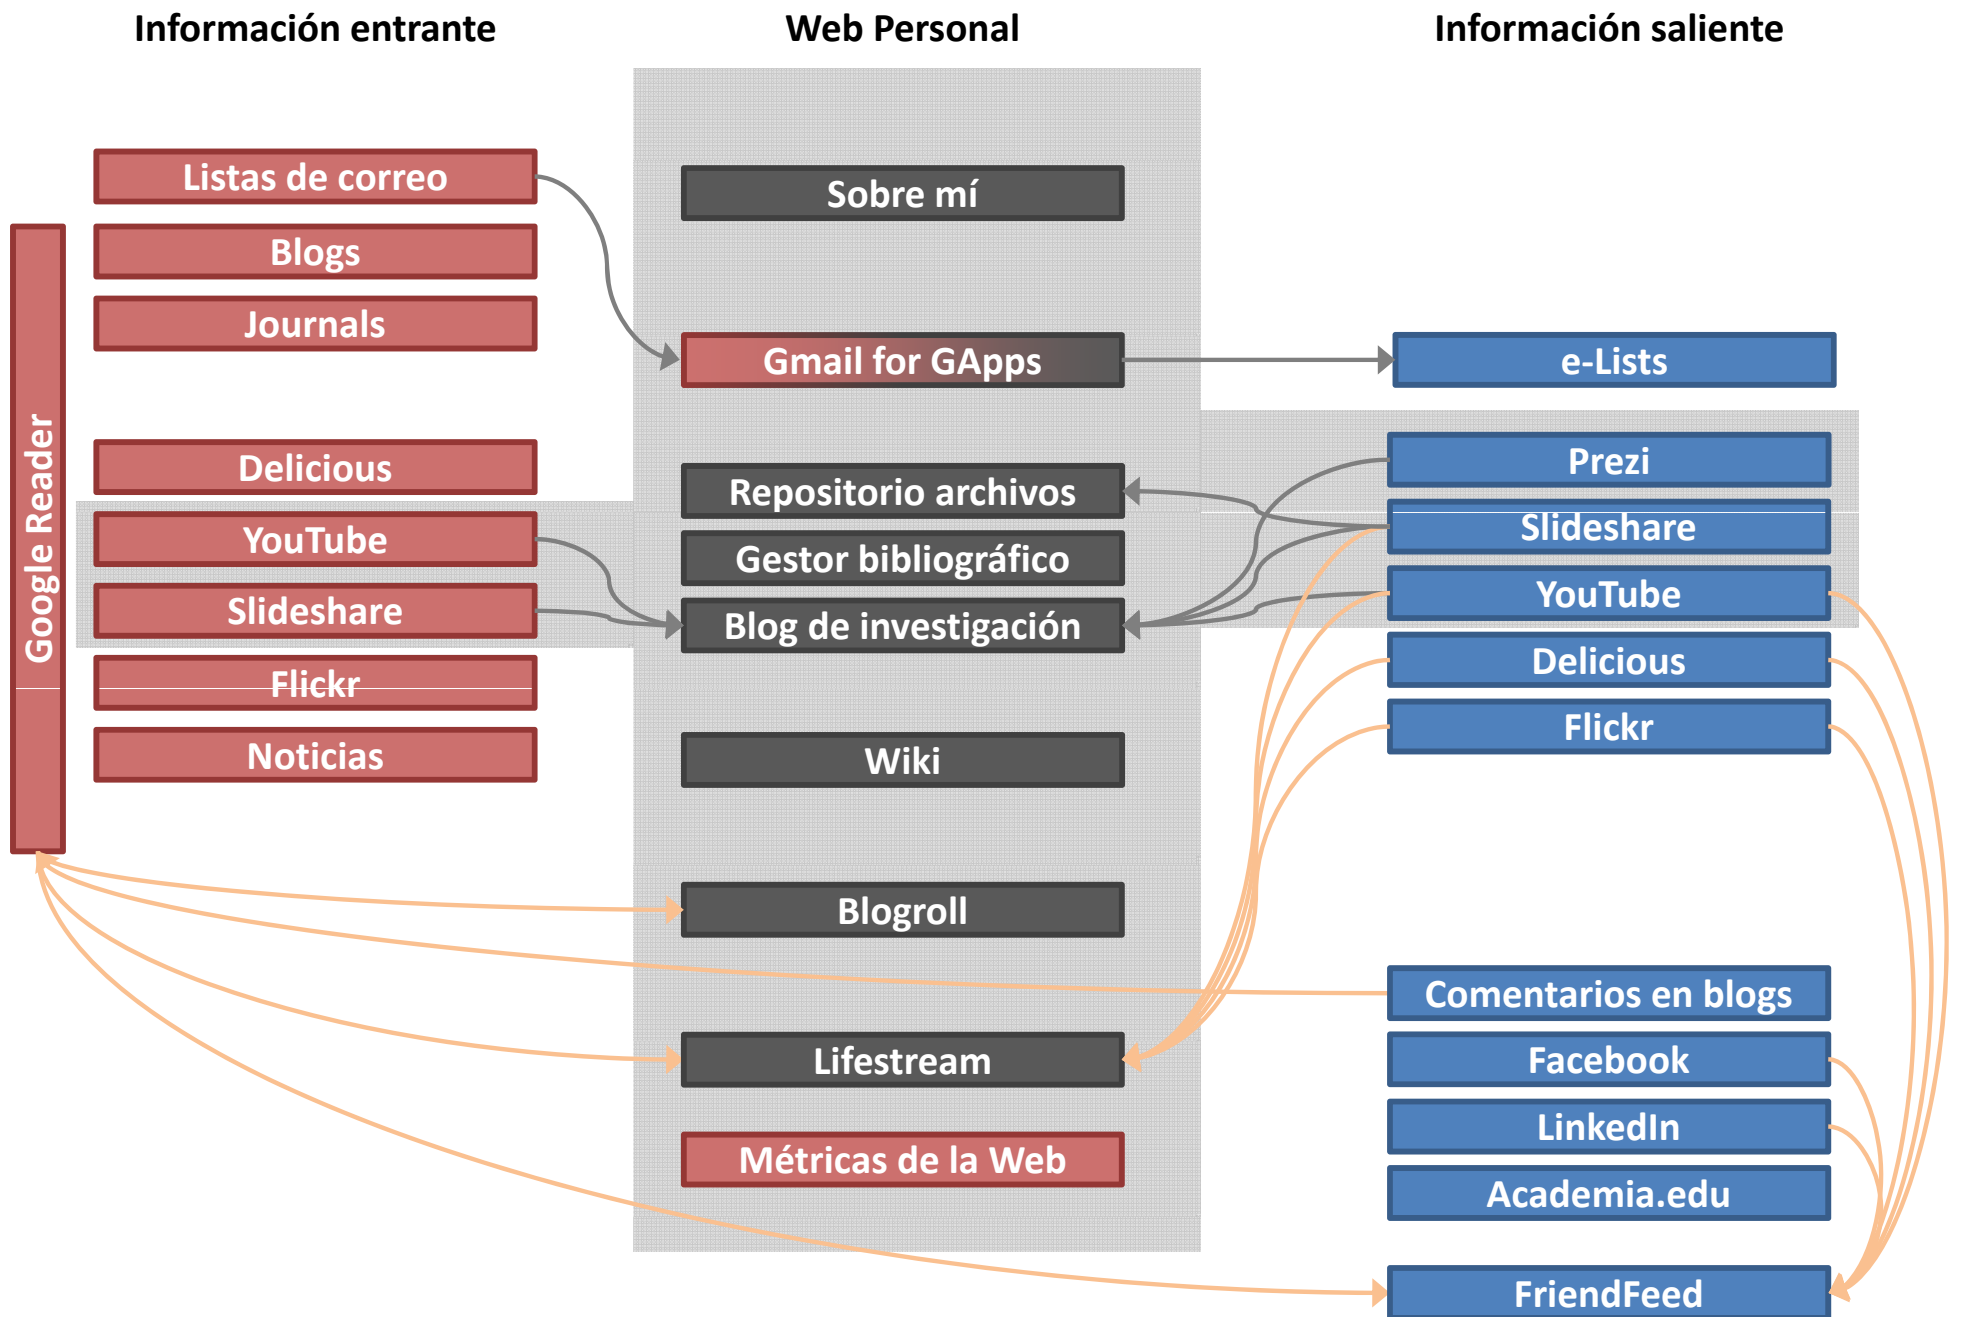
Información entrante

Web Personal

Información saliente

Listas de correo

Blogs

Journals

Google Reader

Delicious

YouTube

Slideshare

Flickr

Noticias

Sobre mí

Gmail for GApps

Repositorio archivos

Gestor bibliográfico

Blog de investigación

Wiki

Blogroll

Lifestream

Métricas de la Web

e-Lists

Prezi

Slideshare

YouTube

Delicious

Flickr

Comentarios en blogs

Facebook

LinkedIn

Academia.edu

FriendFeed